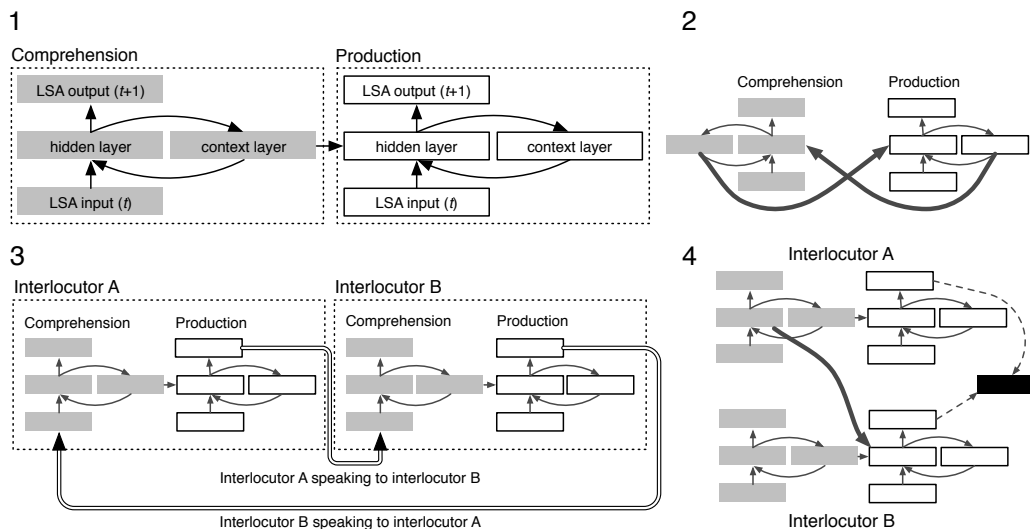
1

Comprehension

LSA output ($t$+1)

hidden layer

context layer

LSA input ($t$)

Production

LSA output ($t$+1)

hidden layer

context layer

LSA input ($t$)

2

Comprehension

Production

3

Interlocutor A

Comprehension

Production

Interlocutor B

Comprehension

Production

Interlocutor A speaking to interlocutor B

Interlocutor B speaking to interlocutor A

4

Interlocutor A

Interlocutor B